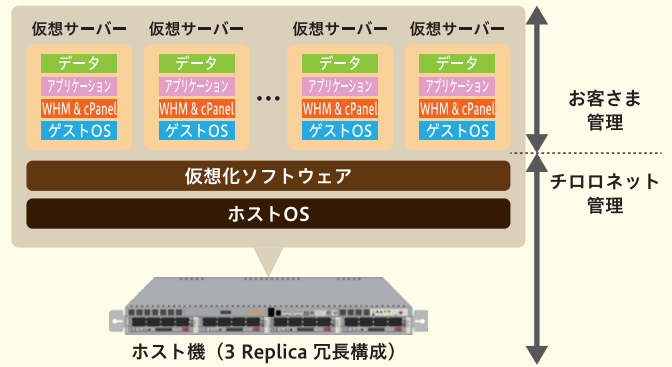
仮想サーバー
データ
アプリケーション
WHM & cPanel
ゲストOS

仮想サーバー
データ
アプリケーション
WHM & cPanel
ゲストOS

…

仮想サーバー
データ
アプリケーション
WHM & cPanel
ゲストOS

仮想サーバー
データ
アプリケーション
WHM & cPanel
ゲストOS

仮想化ソフトウェア

ホストOS

ホスト機（3 Replica 冗長構成）

お客さま
管理

チロロネット
管理